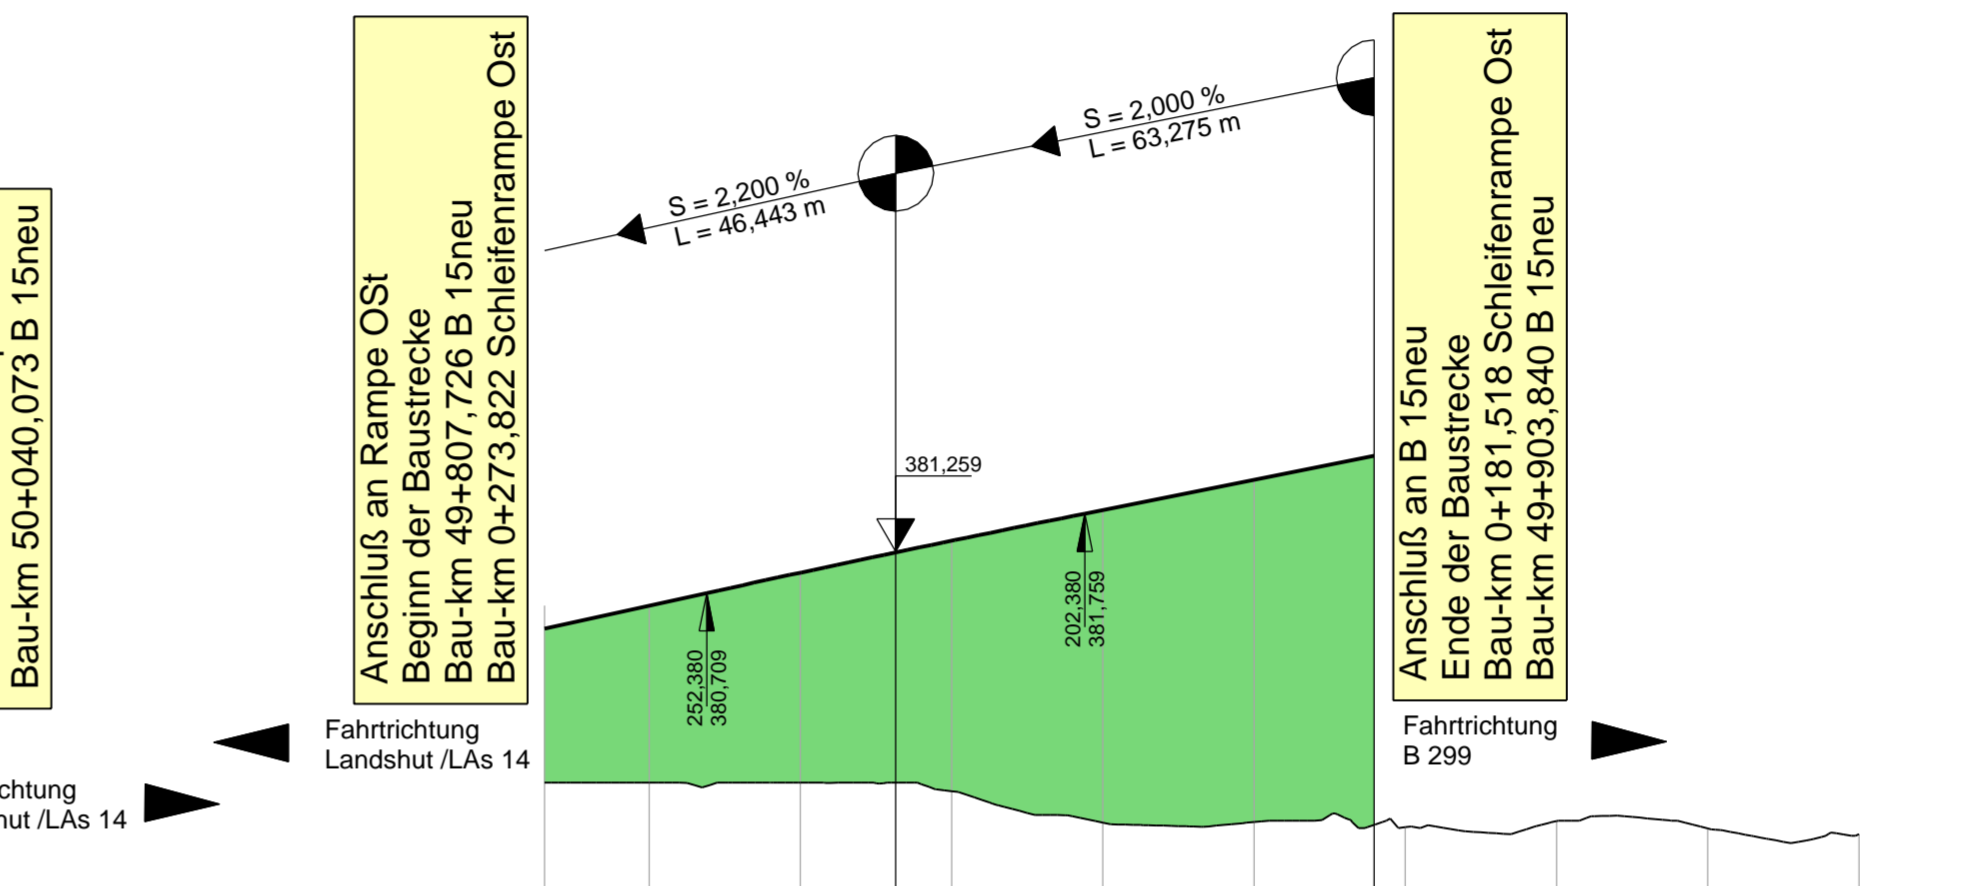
Bau-km 50+040,073 B 15neu

Anschluß an Rampe OSt
Beginn der Baustrecke
Bau-km 49+807,726 B 15neu
Bau-km 0+273,822 Schleifenrampe Ost

S = 2,200 %
L = 46,443 m

S = 2,000 %
L = 63,275 m

Anschluß an B 15neu
Ende der Baustrecke
Bau-km 0+181,518 Schleifenrampe Ost
Bau-km 49+903,840 B 15neu

381,259

252,380
380,709

202,380
381,759

Fahrtrichtung
Landshut /LAs 14

Fahrtrichtung
B 299

chtung
hut /LAs 14